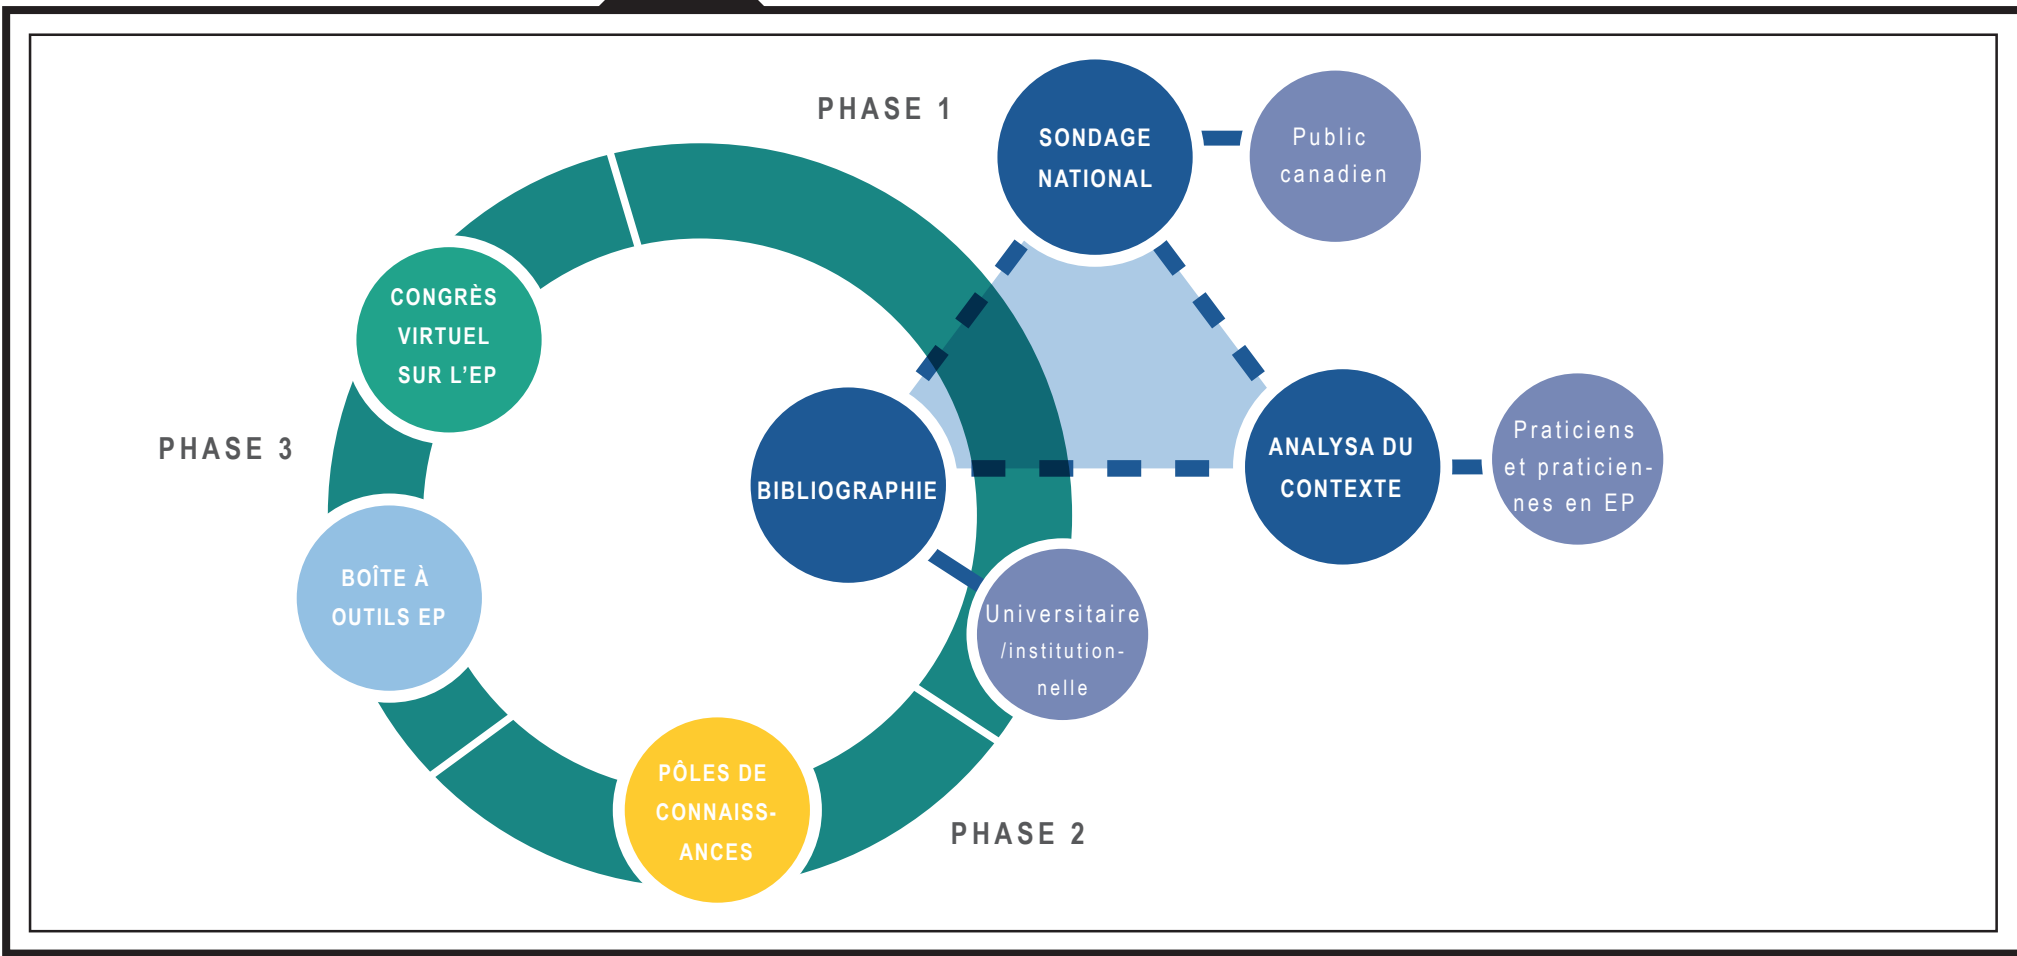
PHASE 1

SONDAGE NATIONAL

Public canadien

CONGRÈS VIRTUEL SUR L'EP

PHASE 3

BIBLIOGRAPHIE

ANALYSA DU CONTEXTE

Praticiens et praticiennes en EP

BOÎTE À OUTILS EP

Universitaire /institutionnelle

PÔLES DE CONNAISSANCES

PHASE 2